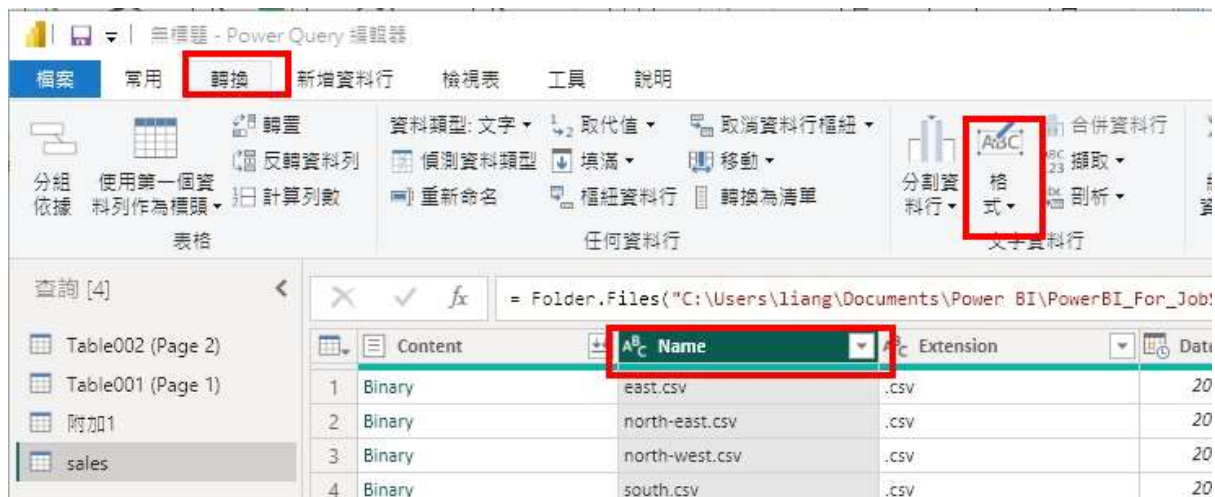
無標題 - Power Query 編輯器

檔案 常用 轉換 新增資料行 檢視表 工具 說明

分組依據 使用第一個資料列作為標題 轉置 反轉資料列 計算列數
表格

資料類型: 文字 取代值 取消資料行樞紐
偵測資料類型 填滿 移動
重新命名 樞紐資料行 轉換為清單
任何資料行

分割資料行 格式 合併資料行 擷取 剖析
文字資料行

查詢 [4]
Table002 (Page 2)
Table001 (Page 1)
附加1
sales

$f_x$ = Folder.Files("C:\Users\liang\Documents\Power BI\PowerBI_For_Job

| | Content | Name | Extension | Date |
|---|---|---|---|---|
| 1 | Binary | east.csv | .csv | 20 |
| 2 | Binary | north-east.csv | .csv | 20 |
| 3 | Binary | north-west.csv | .csv | 20 |
| 4 | Binary | south.csv | .csv | 20 |